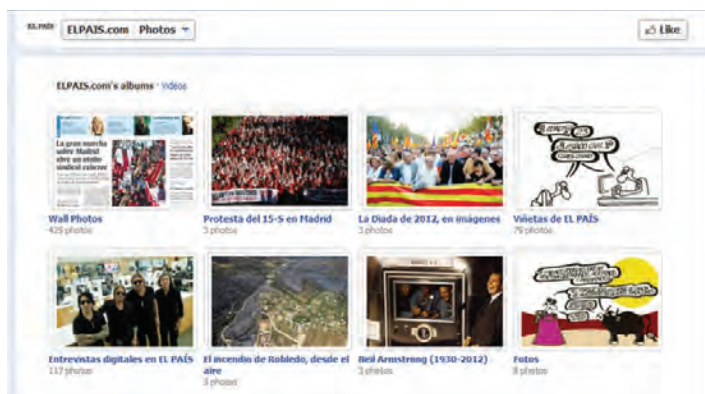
EL PAÍS ELPAIS.com Photos

Like

ELPAIS.com's albums · Videos

La gran marcha sobre Madrid abre un otoño sindical caliente

Wall Photos
429 photos

Protesta del 15-S en Madrid
3 photos

La Diada de 2012, en imágenes
3 photos

Viñetas de EL PAÍS
79 photos

Entrevistas digitales en EL PAÍS
117 photos

El incendio de Robledo, desde el aire
3 photos

Neil Armstrong (1930-2012)
3 photos

Fotos
8 photos